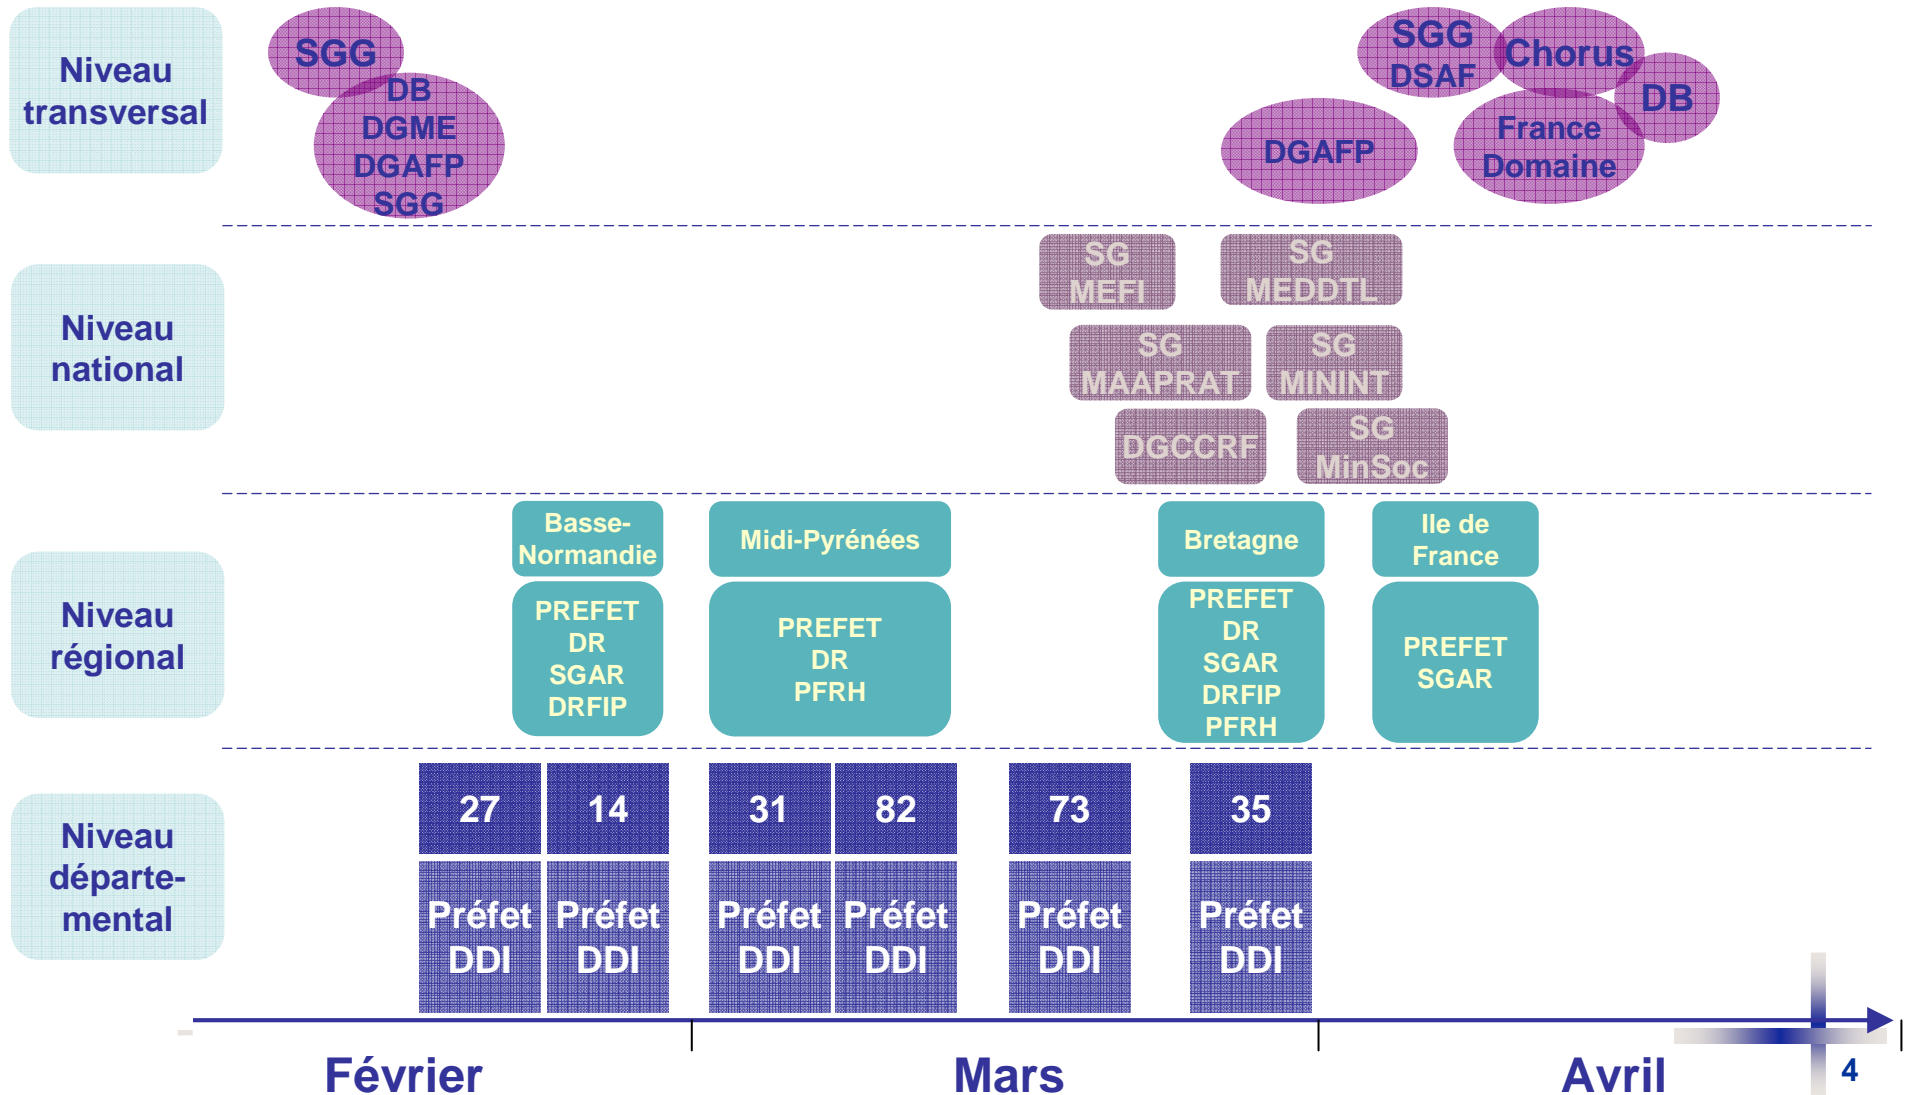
Niveau transversal

SGG

DB
DGME
DGAFP
SGG

SGG
DSAF

Chorus

DB

DGAFP

France Domaine

Niveau national

SG MEFI

SG MEDDTL

SG MAAPRAT

SG MININT

DGCCRF

SG MinSoc

Niveau régional

Basse-Normandie

PREFET
DR
SGAR
DRFIP

Midi-Pyrénées

PREFET
DR
PFRH

Bretagne

PREFET
DR
SGAR
DRFIP
PFRH

Ile de France

PREFET
SGAR

Niveau départemental

27
Préfet DDI

14
Préfet DDI

31
Préfet DDI

82
Préfet DDI

73
Préfet DDI

35
Préfet DDI

Février

Mars

Avril

4